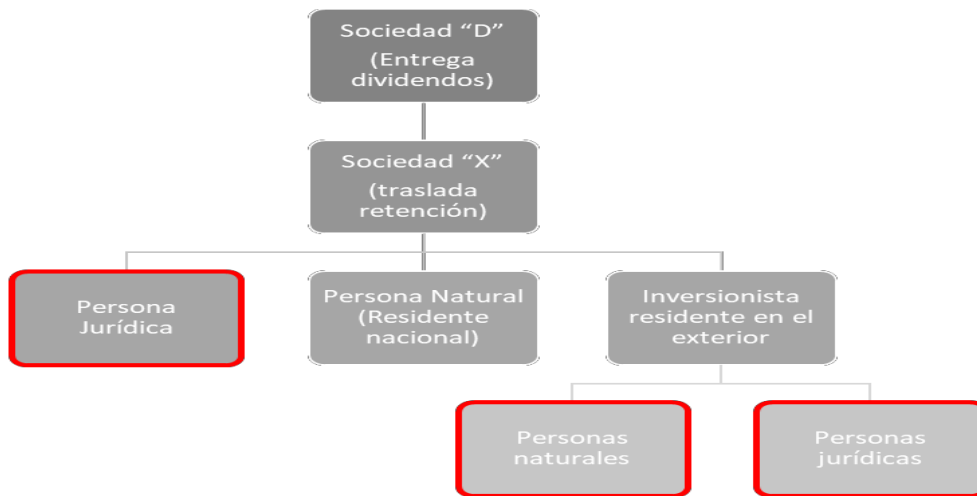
Sociedad “D”
(Entrega dividendos)

Sociedad “X”
(traslada retención)

Persona Jurídica

Persona Natural (Residente nacional)

Inversionista residente en el exterior

Personas naturales

Personas jurídicas